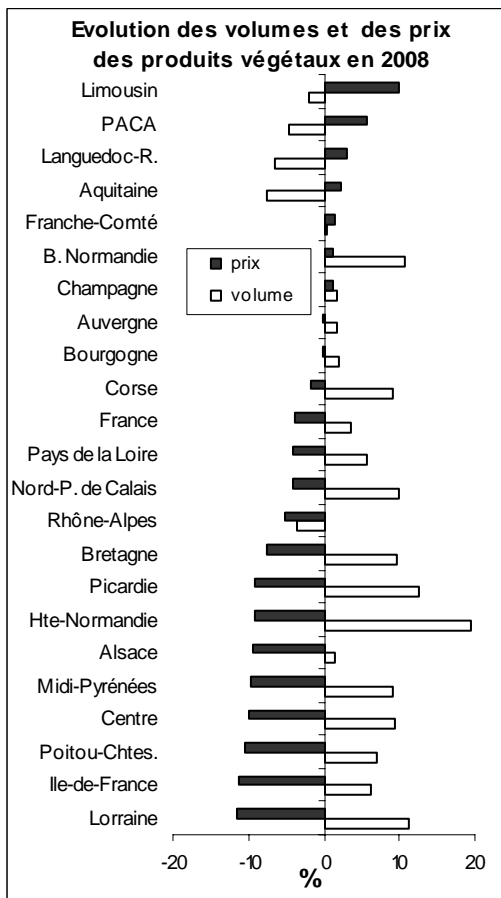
Evolution des volumes et des prix des produits végétaux en 2008

Limousin
PACA
Languedoc-R.
Aquitaine
Franche-Comté
B. Normandie
Champagne
Auvergne
Bourgogne
Corse
France
Pays de la Loire
Nord-P. de Calais
Rhône-Alpes
Bretagne
Picardie
Hte-Normandie
Alsace
Midi-Pyrénées
Centre
Poitou-Chtes.
Ile-de-France
Lorraine

prix
volume

-20
-10
0
10
20
%